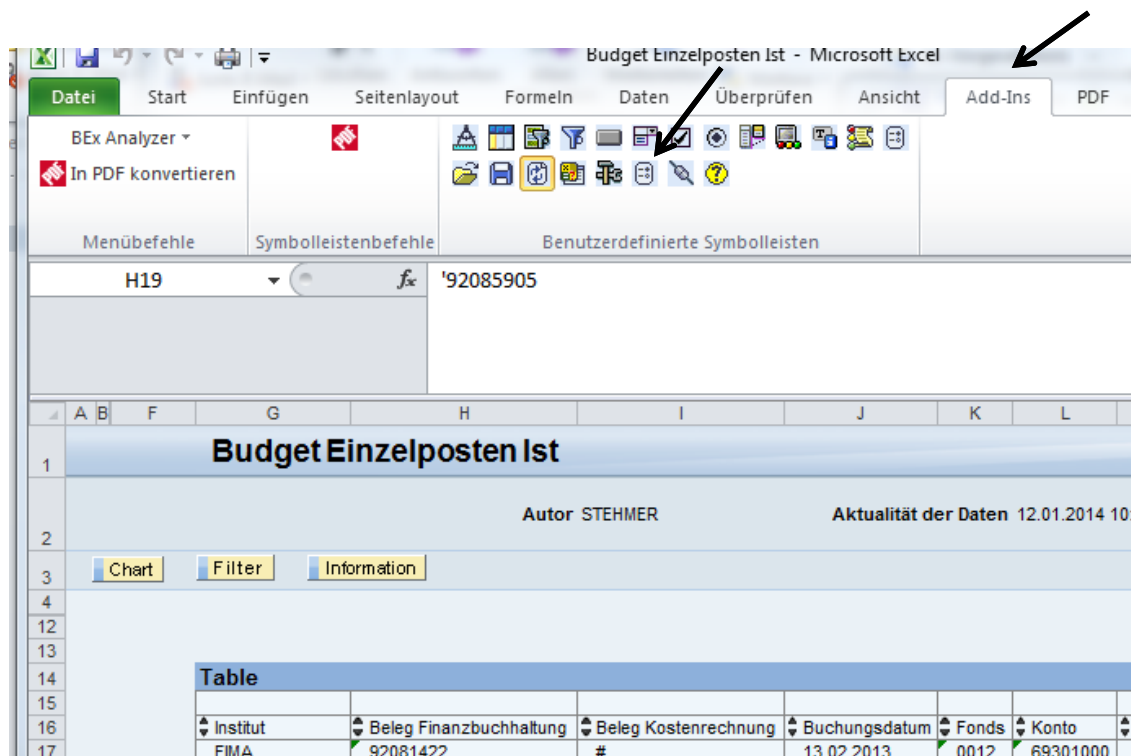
Budget Einzelposten Ist - Microsoft Excel

Datei | Start | Einfügen | Seitenlayout | Formeln | Daten | Überprüfen | Ansicht | Add-Ins | PDF

BEx Analyzer
In PDF konvertieren

Menübefehle | Symbolleistenbefehle | Benutzerdefinierte Symbolleisten

H19 | $f_x$ | '92085905

| | A | B | F | G | H | I | J | K | L |
|---|---|---|---|---|---|---|---|---|---|
| 1 | | | | Budget Einzelposten Ist | | | | | |
| 2 | | | | | Autor STEHMER | | Aktualität der Daten 12.01.2014 10 | | |
| 3 | | | Chart | Filter | Information | | | | |
| 4 | | | | | | | | | |
| 12 | | | | | | | | | |
| 13 | | | | | | | | | |
| 14 | | | | Table | | | | | |
| 15 | | | | | | | | | |
| 16 | | | | Institut | Beleg Finanzbuchhaltung | Beleg Kostenrechnung | Buchungsdatum | Fonds | Konto |
| 17 | | | | FIMA | 92081422 | # | 13.02.2013 | 0012 | 69301000 |